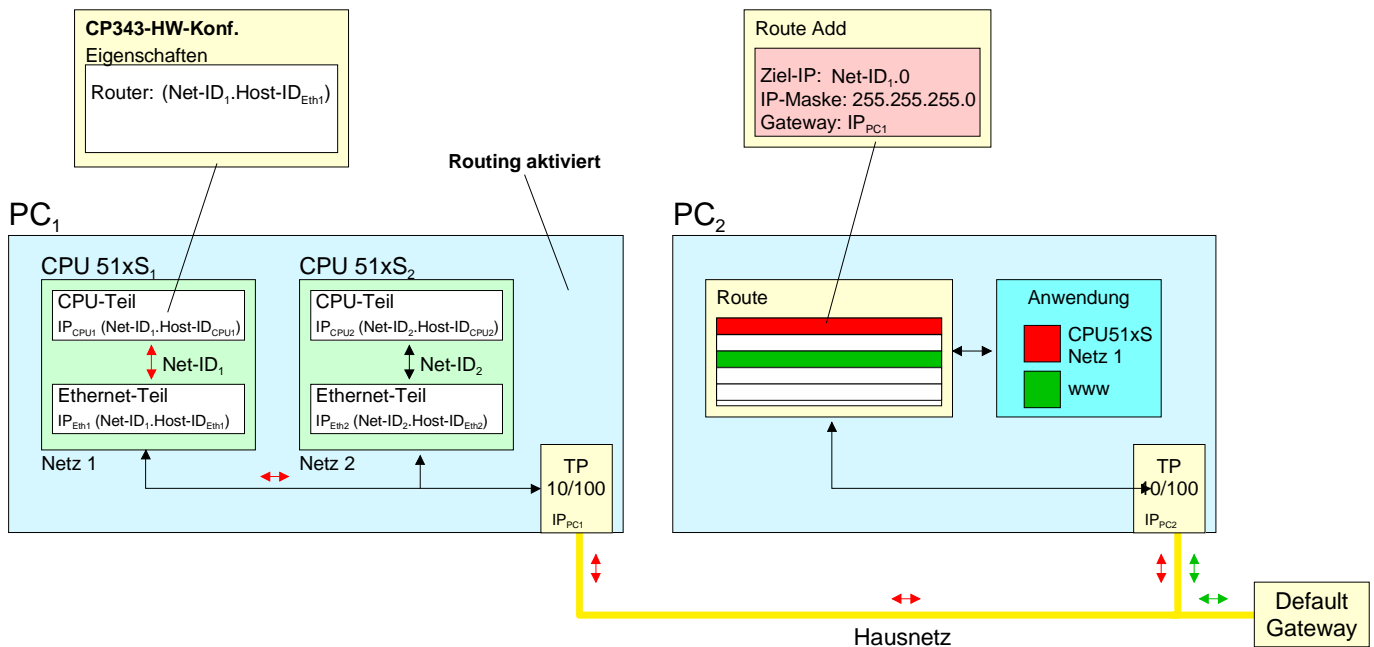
**CP343-HW-Konf.**
Eigenschaften
Router: (Net-ID$_1$.Host-ID$_{Eth1}$)

Route Add
Ziel-IP: Net-ID$_1$.0
IP-Maske: 255.255.255.0
Gateway: IP$_{PC1}$

**Routing aktiviert**

PC$_1$

CPU 51xS$_1$
CPU-Teil
IP$_{CPU1}$ (Net-ID$_1$.Host-ID$_{CPU1}$)
Net-ID$_1$
Ethernet-Teil
IP$_{Eth1}$ (Net-ID$_1$.Host-ID$_{Eth1}$)
Netz 1

CPU 51xS$_2$
CPU-Teil
IP$_{CPU2}$ (Net-ID$_2$.Host-ID$_{CPU2}$)
Net-ID$_2$
Ethernet-Teil
IP$_{Eth2}$ (Net-ID$_2$.Host-ID$_{Eth2}$)
Netz 2

TP
10/100
IP$_{PC1}$

PC$_2$

Route

Anwendung
CPU51xS
Netz 1
www

TP
10/100
IP$_{PC2}$

Default
Gateway

Hausnetz